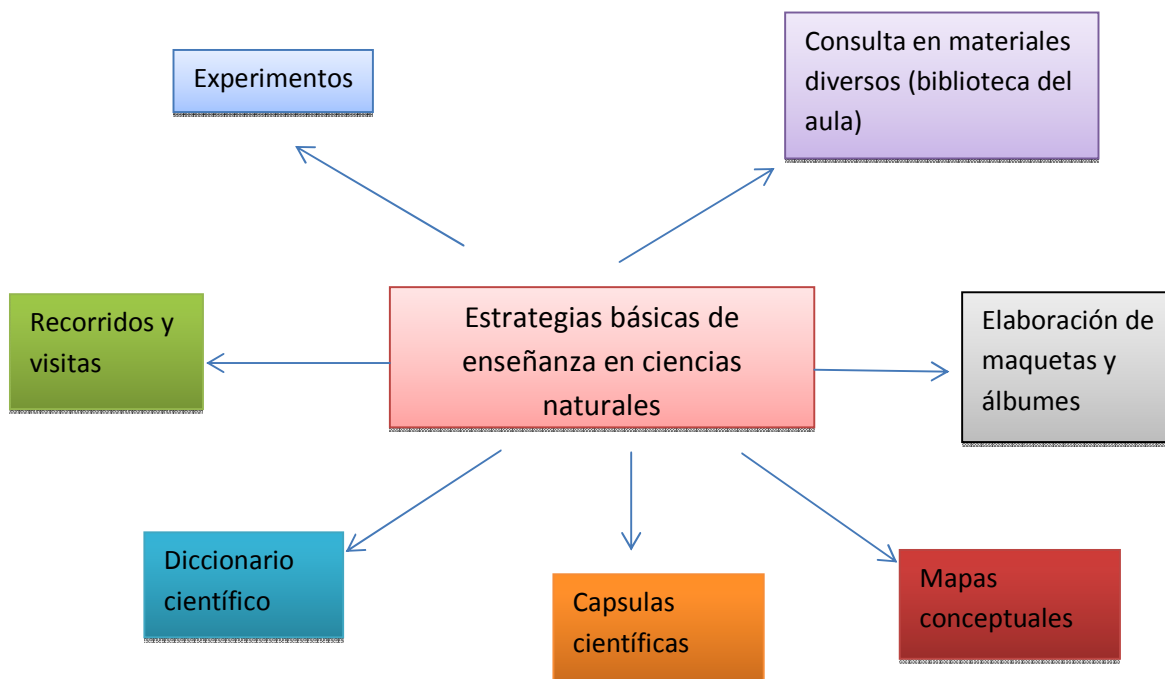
Experimentos

Consulta en materiales diversos (biblioteca del aula)

Recorridos y visitas

Estrategias básicas de enseñanza en ciencias naturales

Elaboración de maquetas y álbumes

Diccionario científico

Capsulas científicas

Mapas conceptuales